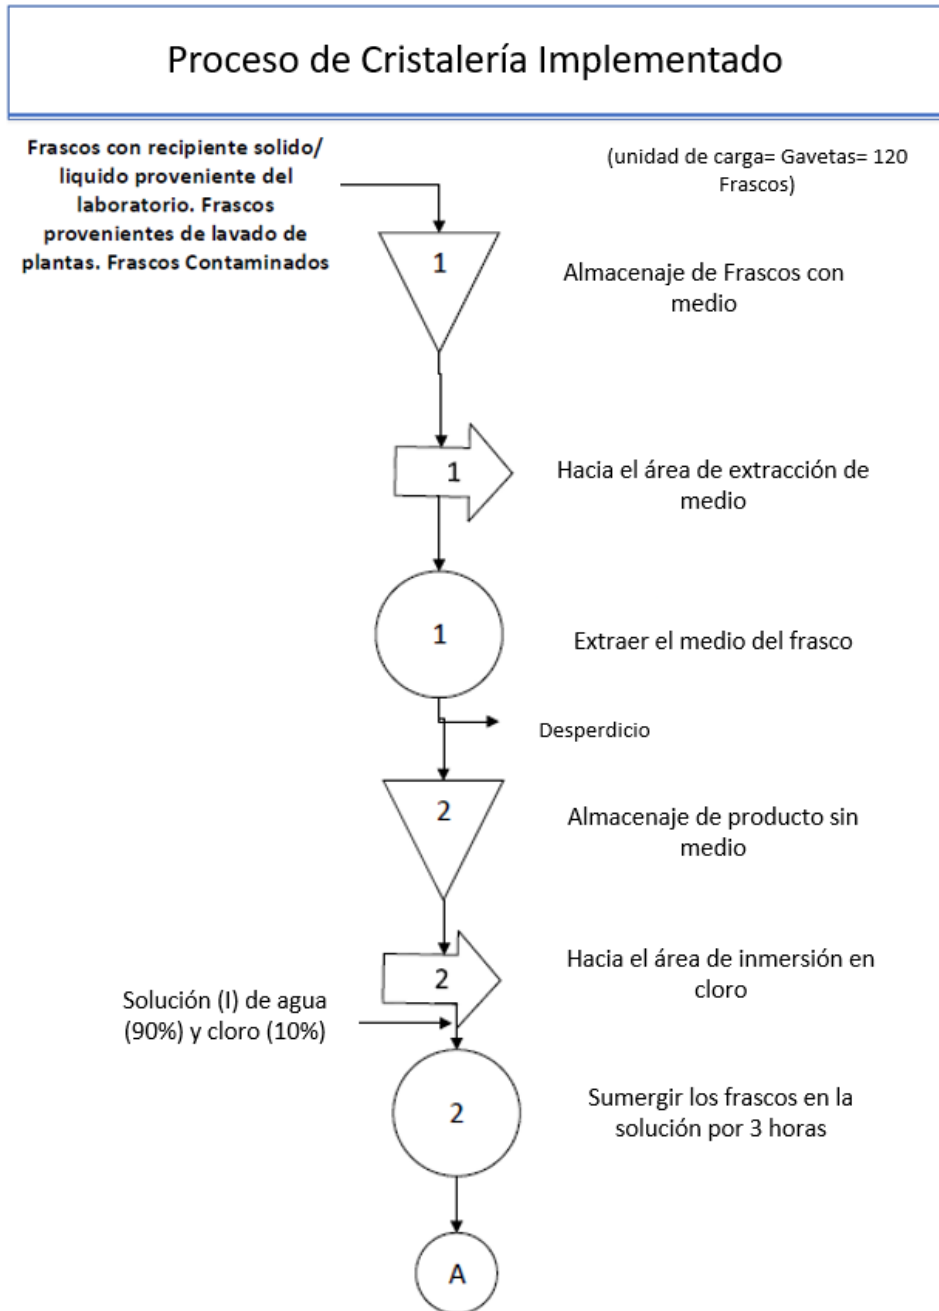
Proceso de Cristalería Implementado

Frascos con recipiente solido/ liquido proveniente del laboratorio. Frascos provenientes de lavado de plantas. Frascos Contaminados

(unidad de carga= Gavetas= 120 Frascos)

1

Almacenaje de Frascos con medio

1

Hacia el área de extracción de medio

1

Extraer el medio del frasco

Desperdicio

2

Almacenaje de producto sin medio

2

Hacia el área de inmersión en cloro

Solución (I) de agua (90%) y cloro (10%)

2

Sumergir los frascos en la solución por 3 horas

A